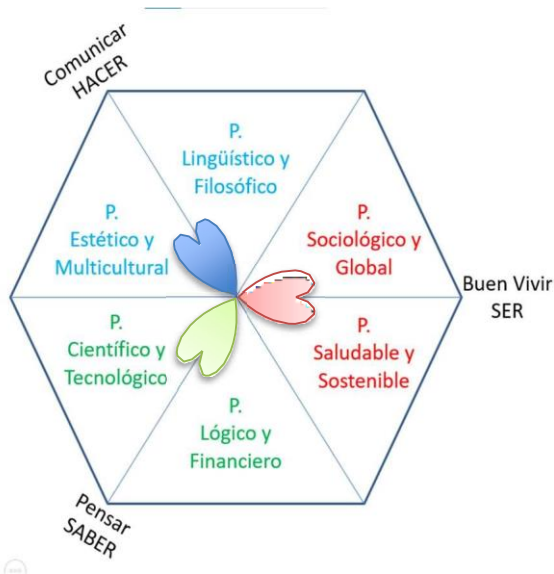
Comunicar
HACER

P.
Lingüístico y
Filosófico

P.
Estético y
Multicultural

P.
Sociológico y
Global

Buen Vivir
SER

P.
Científico y
Tecnológico

P.
Saludable y
Sostenible

P.
Lógico y
Financiero

Pensar
SABER